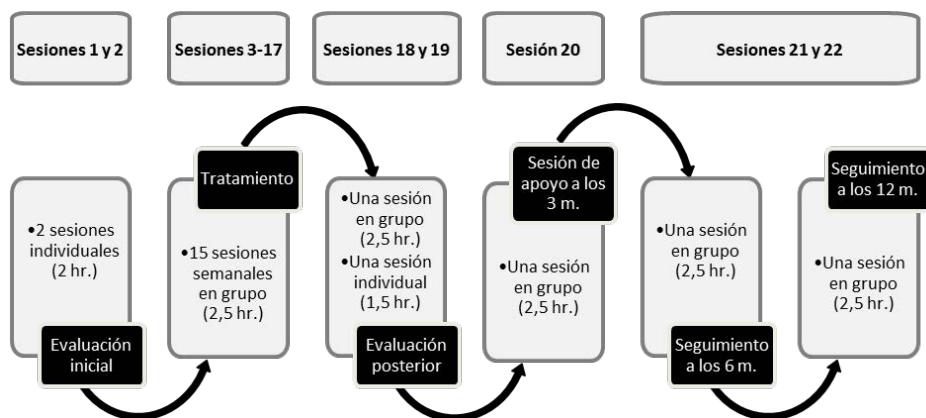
Sesiones 1 y 2

Sesiones 3-17

Sesiones 18 y 19

Sesión 20

Sesiones 21 y 22

•2 sesiones individuales (2 hr.)

Evaluación inicial

Tratamiento

•15 sesiones semanales en grupo (2,5 hr.)

•Una sesión en grupo (2,5 hr.)
•Una sesión individual (1,5 hr.)

Evaluación posterior

Sesión de apoyo a los 3 m.

•Una sesión en grupo (2,5 hr.)

•Una sesión en grupo (2,5 hr.)

Seguimiento a los 6 m.

Seguimiento a los 12 m.

•Una sesión en grupo (2,5 hr.)